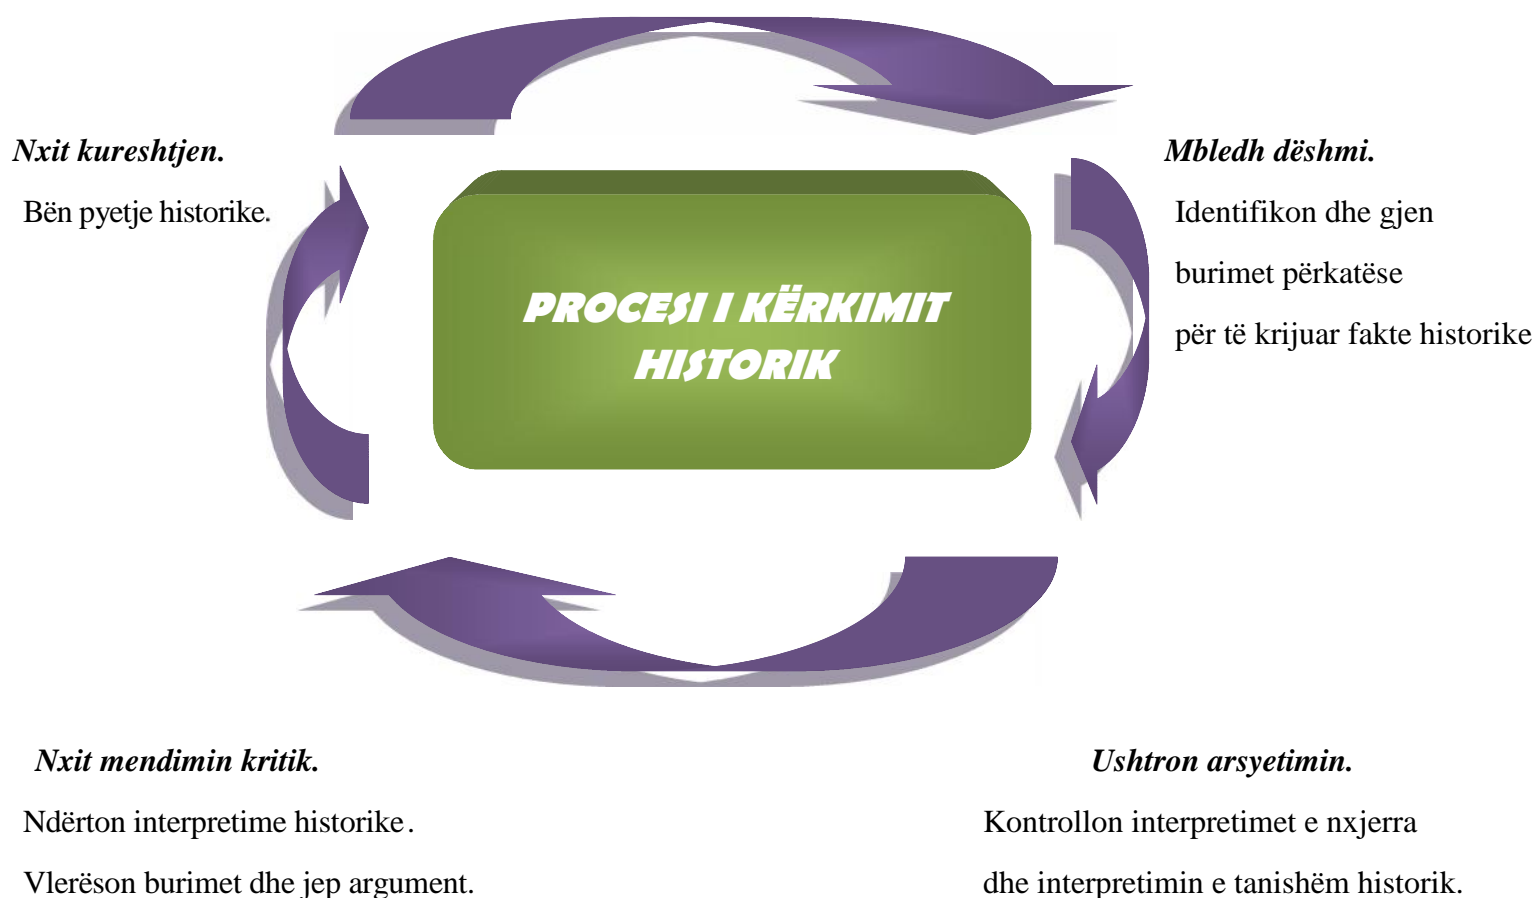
Nxit kureshtjen.

Bën pyetje historike.

PROCESI I KËRKIMIT HISTORIK

Mbledh dëshmi.

Identifikon dhe gjen burimet përkatëse për të krijuar fakte historike

Nxit mendimin kritik.

Ndërton interpretime historike.

Vlerëson burimet dhe jep argument.

Ushtron arsyetimin.

Kontrollon interpretimet e nxjerra dhe interpretimin e tanishëm historik.